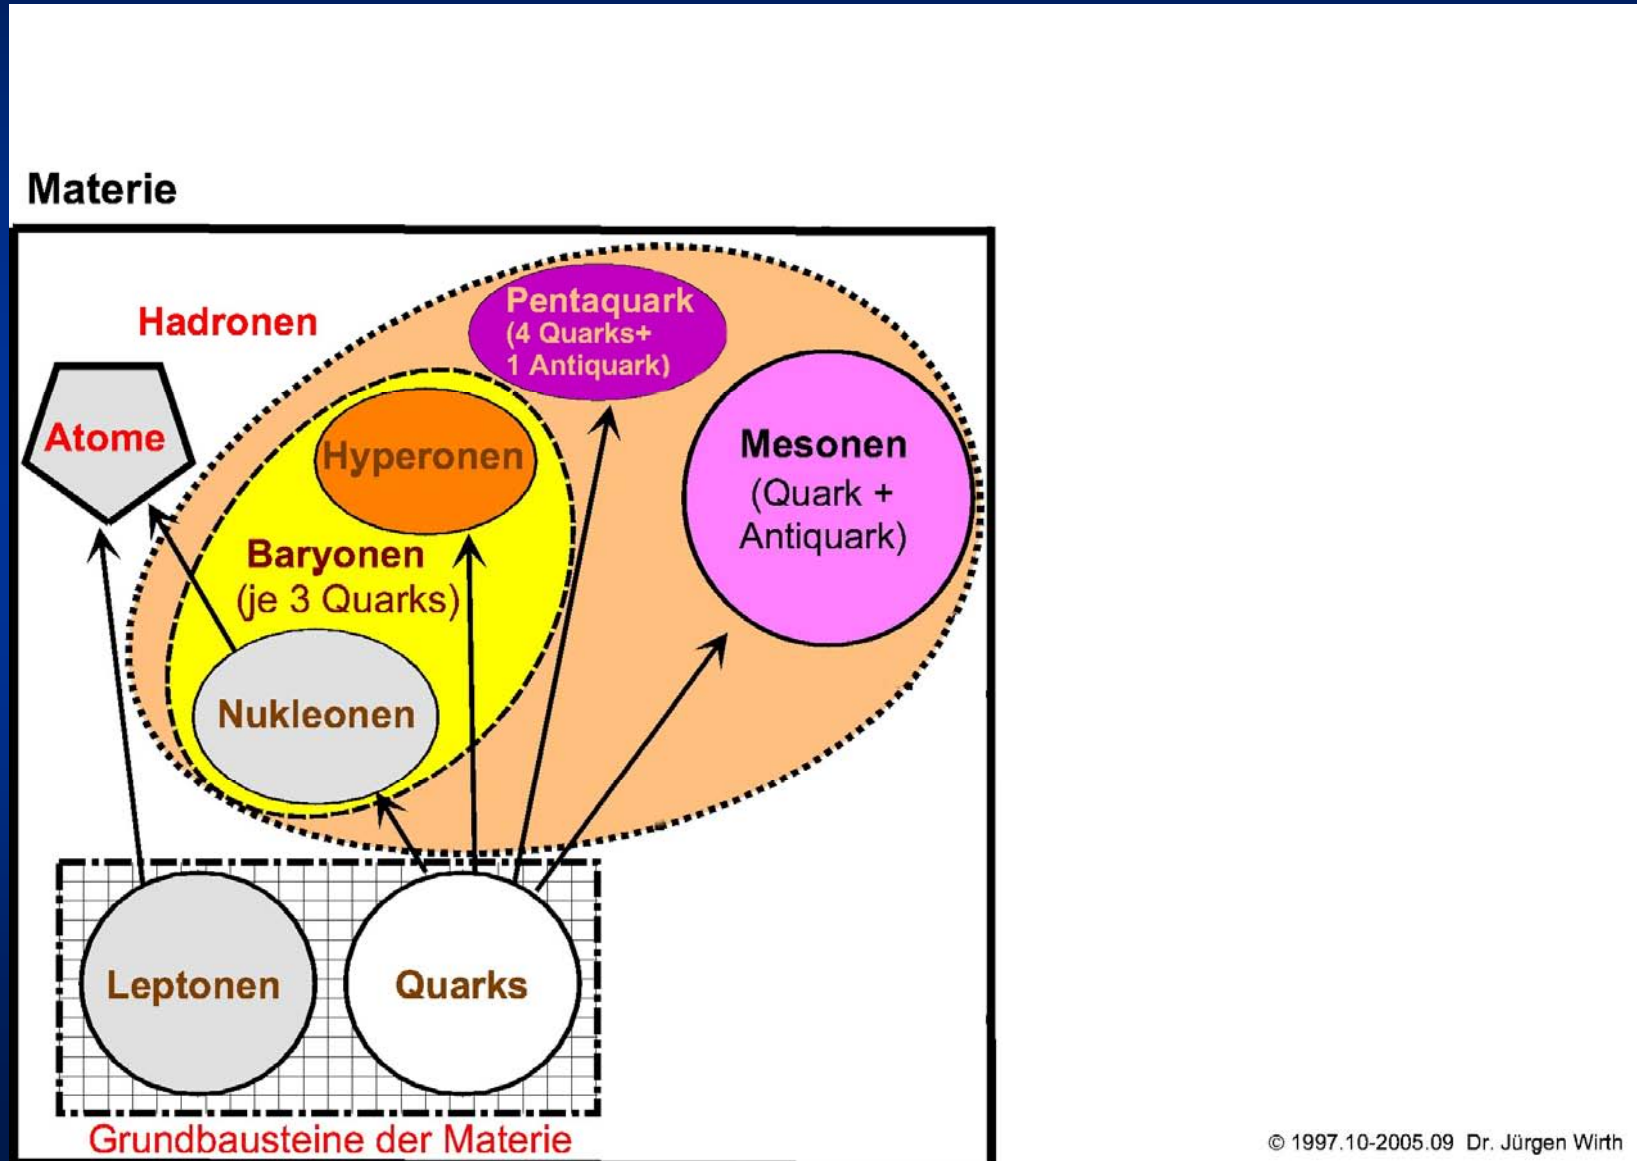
Materie

Hadronen

Pentaquark (4 Quarks+ 1 Antiquark)

Atome

Hyperonen

Mesonen (Quark + Antiquark)

Baryonen (je 3 Quarks)

Nukleonen

Leptonen

Quarks

Grundbausteine der Materie

© 1997.10-2005.09 Dr. Jürgen Wirth